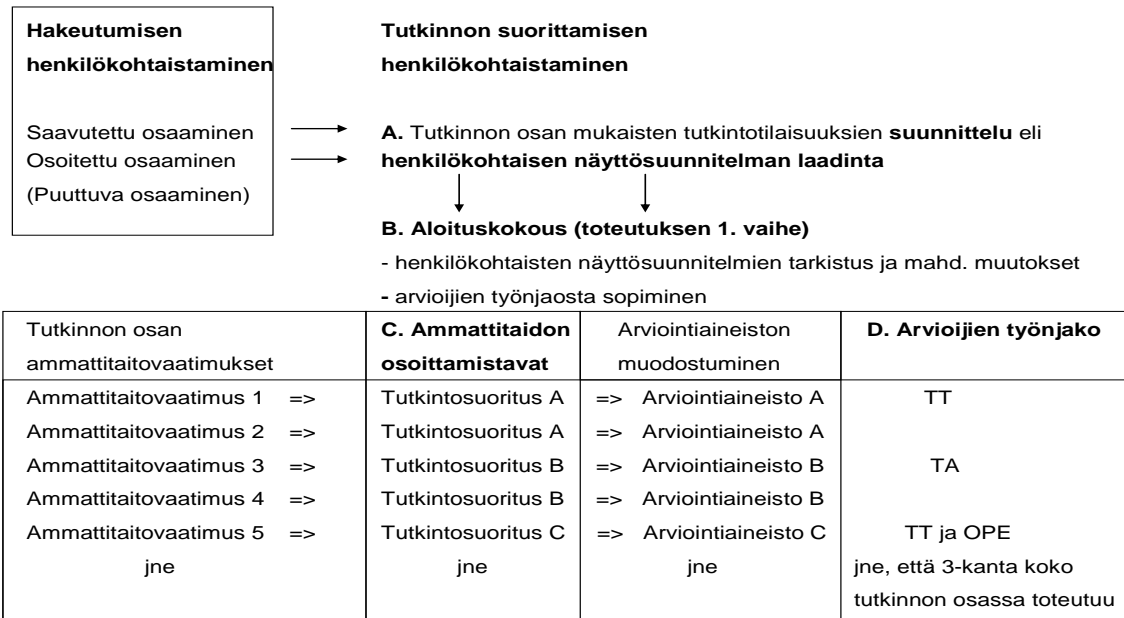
**Hakeutumisen henkilökohtaistaminen**

Saavutettu osaaminen
Osoitettu osaaminen
(Puuttuva osaaminen)

**Tutkinnon suorittamisen henkilökohtaistaminen**

**A.** Tutkinnon osan mukaisten tutkintotilaisuuksien **suunnittelu** eli **henkilökohtaisen näyttösuunnitelman laadinta**

**B. Aloituskokous (toteutuksen 1. vaihe)**
- henkilökohtaisten näyttösuunnitelmien tarkistus ja mahd. muutokset
- arvioijien työnjaosta sopiminen

| Tutkinnon osan ammattitaitovaatimukset | **C. Ammattitaidon osoittamistavat** | Arviointiaineiston muodostuminen | **D. Arvioijien työnjako** |
|---|---|---|---|
| Ammattitaitovaatimus 1 => | Tutkintosuoritus A | => Arviointiaineisto A | TT |
| Ammattitaitovaatimus 2 => | Tutkintosuoritus A | => Arviointiaineisto A | |
| Ammattitaitovaatimus 3 => | Tutkintosuoritus B | => Arviointiaineisto B | TA |
| Ammattitaitovaatimus 4 => | Tutkintosuoritus B | => Arviointiaineisto B | |
| Ammattitaitovaatimus 5 => | Tutkintosuoritus C | => Arviointiaineisto C | TT ja OPE |
| jne | jne | jne | jne, että 3-kanta koko tutkinnon osassa toteutuu |